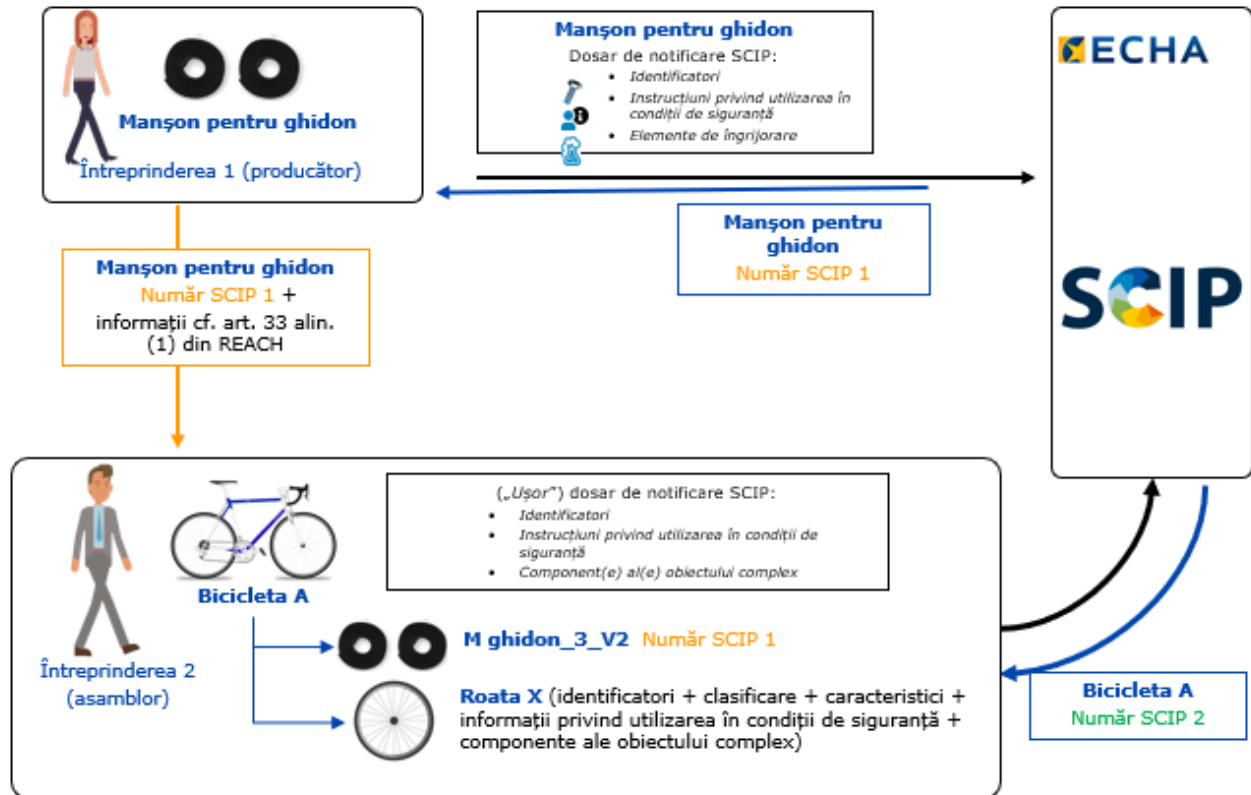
Manşon pentru ghidon

Întreprinderea 1 (producător)

Manşon pentru ghidon

Dosar de notificare SCIP:

- Identificatori
- Instrucțiuni privind utilizarea în condiții de siguranță
- Elemente de îngrijorare

ECHA

Manşon pentru ghidon

Număr SCIP 1

SCIP

Manşon pentru ghidon

Număr SCIP 1 + informații cf. art. 33 alin. (1) din REACH

(„Ușor") dosar de notificare SCIP:

- Identificatori
- Instrucțiuni privind utilizarea în condiții de siguranță
- Component(e) al(e) obiectului complex

Bicicleta A

Întreprinderea 2 (asamblor)

M ghidon_3_V2 Număr SCIP 1

Roata X (identificatori + clasificare + caracteristici + informații privind utilizarea în condiții de siguranță + componente ale obiectului complex)

Bicicleta A

Număr SCIP 2